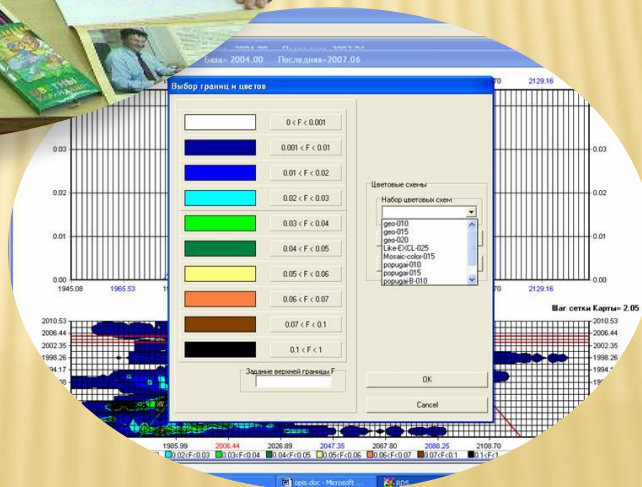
2004.00 Последняя 2007.06
База= 2004.00 Последняя=2007.06

Выбор границ и цветов

0 < F < 0.001
0.001 < F < 0.01
0.01 < F < 0.02
0.02 < F < 0.03
0.03 < F < 0.04
0.04 < F < 0.05
0.05 < F < 0.06
0.06 < F < 0.07
0.07 < F < 0.1
0.1 < F < 1

Задание верхней границы F

Цветовые схемы
Набор цветовых схем
geo-010
geo-015
geo-020
Like-EXCL-025
Mosaic-color-015
popugai-010
popugai-015
popugai-B-010

OK
Cancel

2129.16
0.03
0.02
0.01
0.00
1945.08
1965.53
2129.16
0.03
0.02
0.01
0.00
Шаг сетки Карты= 2.05
2010.53
2006.44
2002.35
1998.26
1994.17
2010.53
2006.44
2002.35
1998.26
1994.17
1985.99
2006.44
2026.89
2047.35
2067.80
2088.25
2108.70
0.02<F<0.03
0.03<F<0.04
0.04<F<0.05
0.05<F<0.06
0.06<F<0.07
0.07<F<0.1
0.1<F<1
opic.doc - Microsoft ...
RDS